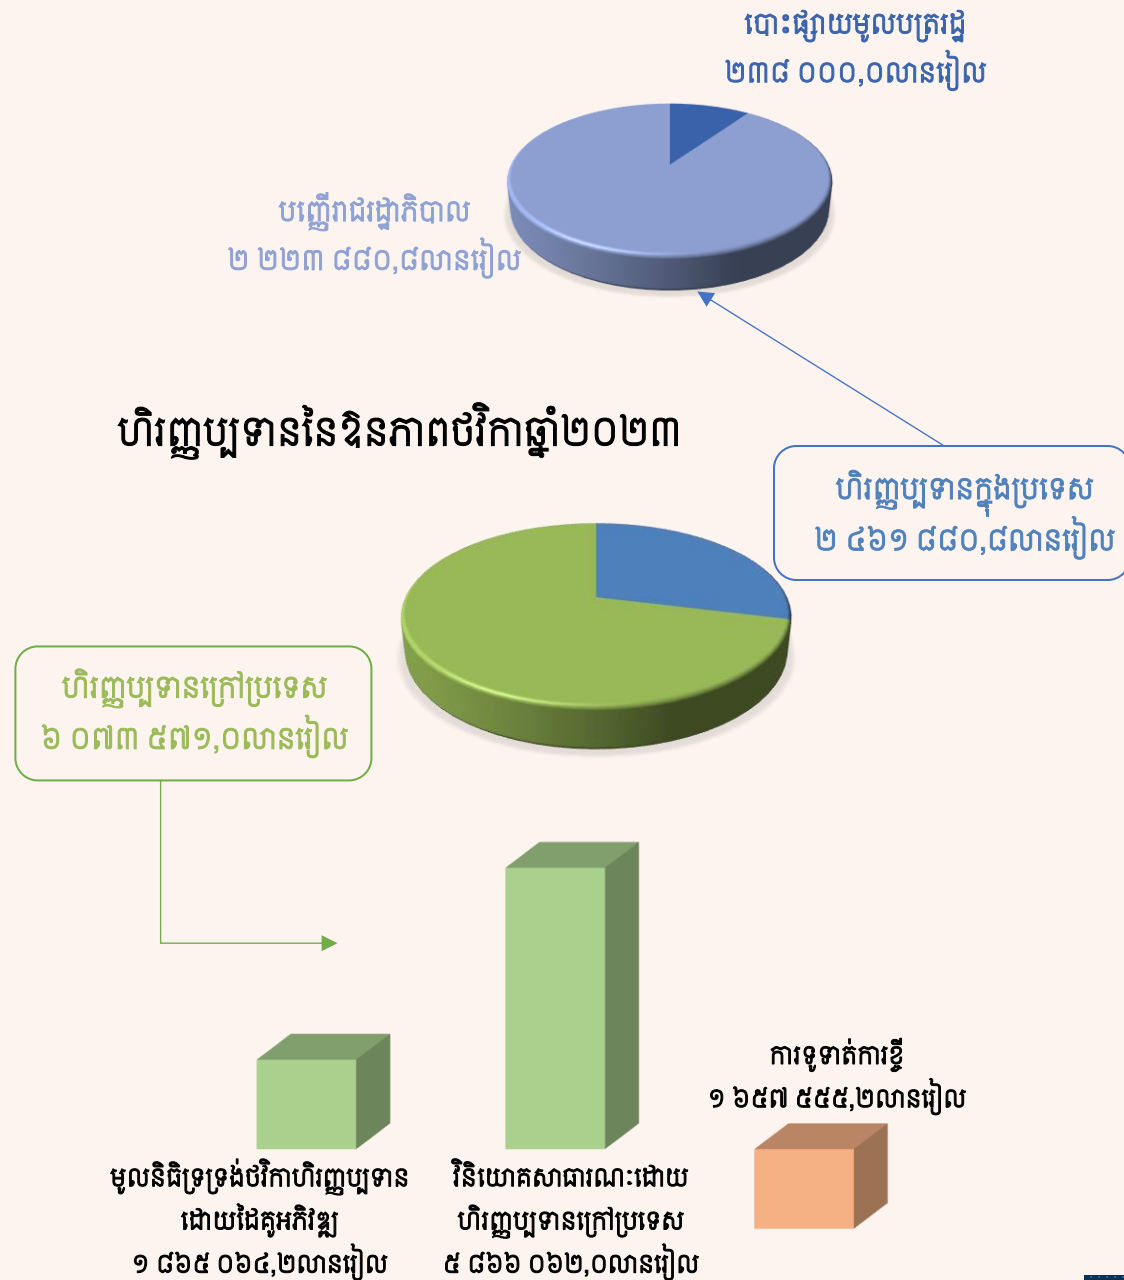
បោះផ្សាយមូលបត្ររដ្ឋ
២៣៨ ០០០,០លានរៀល

បញ្ញើរាជរដ្ឋាភិបាល
២ ២២៣ ៨៨០,៨លានរៀល

ហិរញ្ញប្បទាននៃឱនភាពថវិកាឆ្នាំ២០២៣

ហិរញ្ញប្បទានក្នុងប្រទេស
២ ៤៦១ ៨៨០,៨លានរៀល

ហិរញ្ញប្បទានក្រៅប្រទេស
៦ ០៧៣ ៥៧១,០លានរៀល

ការទូទាត់ការខ្ចី
១ ៦៥៧ ៥៥៥,២លានរៀល

មូលនិធិទ្រទ្រង់ថវិកាហិរញ្ញប្បទានដោយដៃគូអភិវឌ្ឍ
១ ៨៦៥ ០៦៤,២លានរៀល

វិនិយោគសាធារណៈដោយហិរញ្ញប្បទានក្រៅប្រទេស
៥ ៨៦៦ ០៦២,០លានរៀល